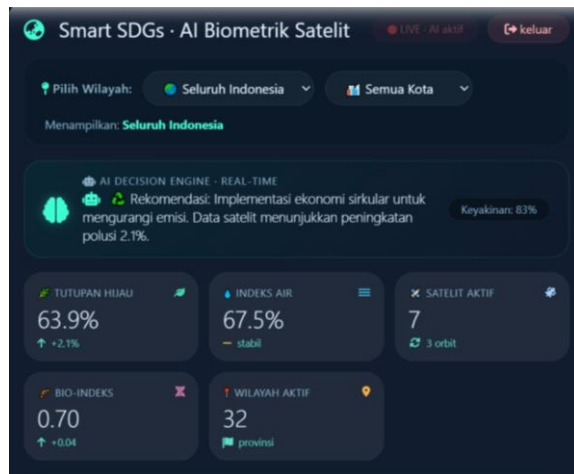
Smart SDGs · AI Biometrik Satelit

LIVE · AI aktif

keluar

Pilih Wilayah: Seluruh Indonesia Semua Kota

Menampilkan: Seluruh Indonesia

AI DECISION ENGINE - REAL-TIME

Rekomendasi: Implementasi ekonomi sirkular untuk mengurangi emisi. Data satelit menunjukkan peningkatan polusi 2.1%.

Keyakinan: 83%

TUTUPAN HIJAU
63.9%
↑ +2.1%

INDEKS AIR
67.5%
— stabil

SATELIT AKTIF
7
3 orbit

BIO-INDEKS
0.70
↑ +0.04

WILAYAH AKTIF
32
provinsi